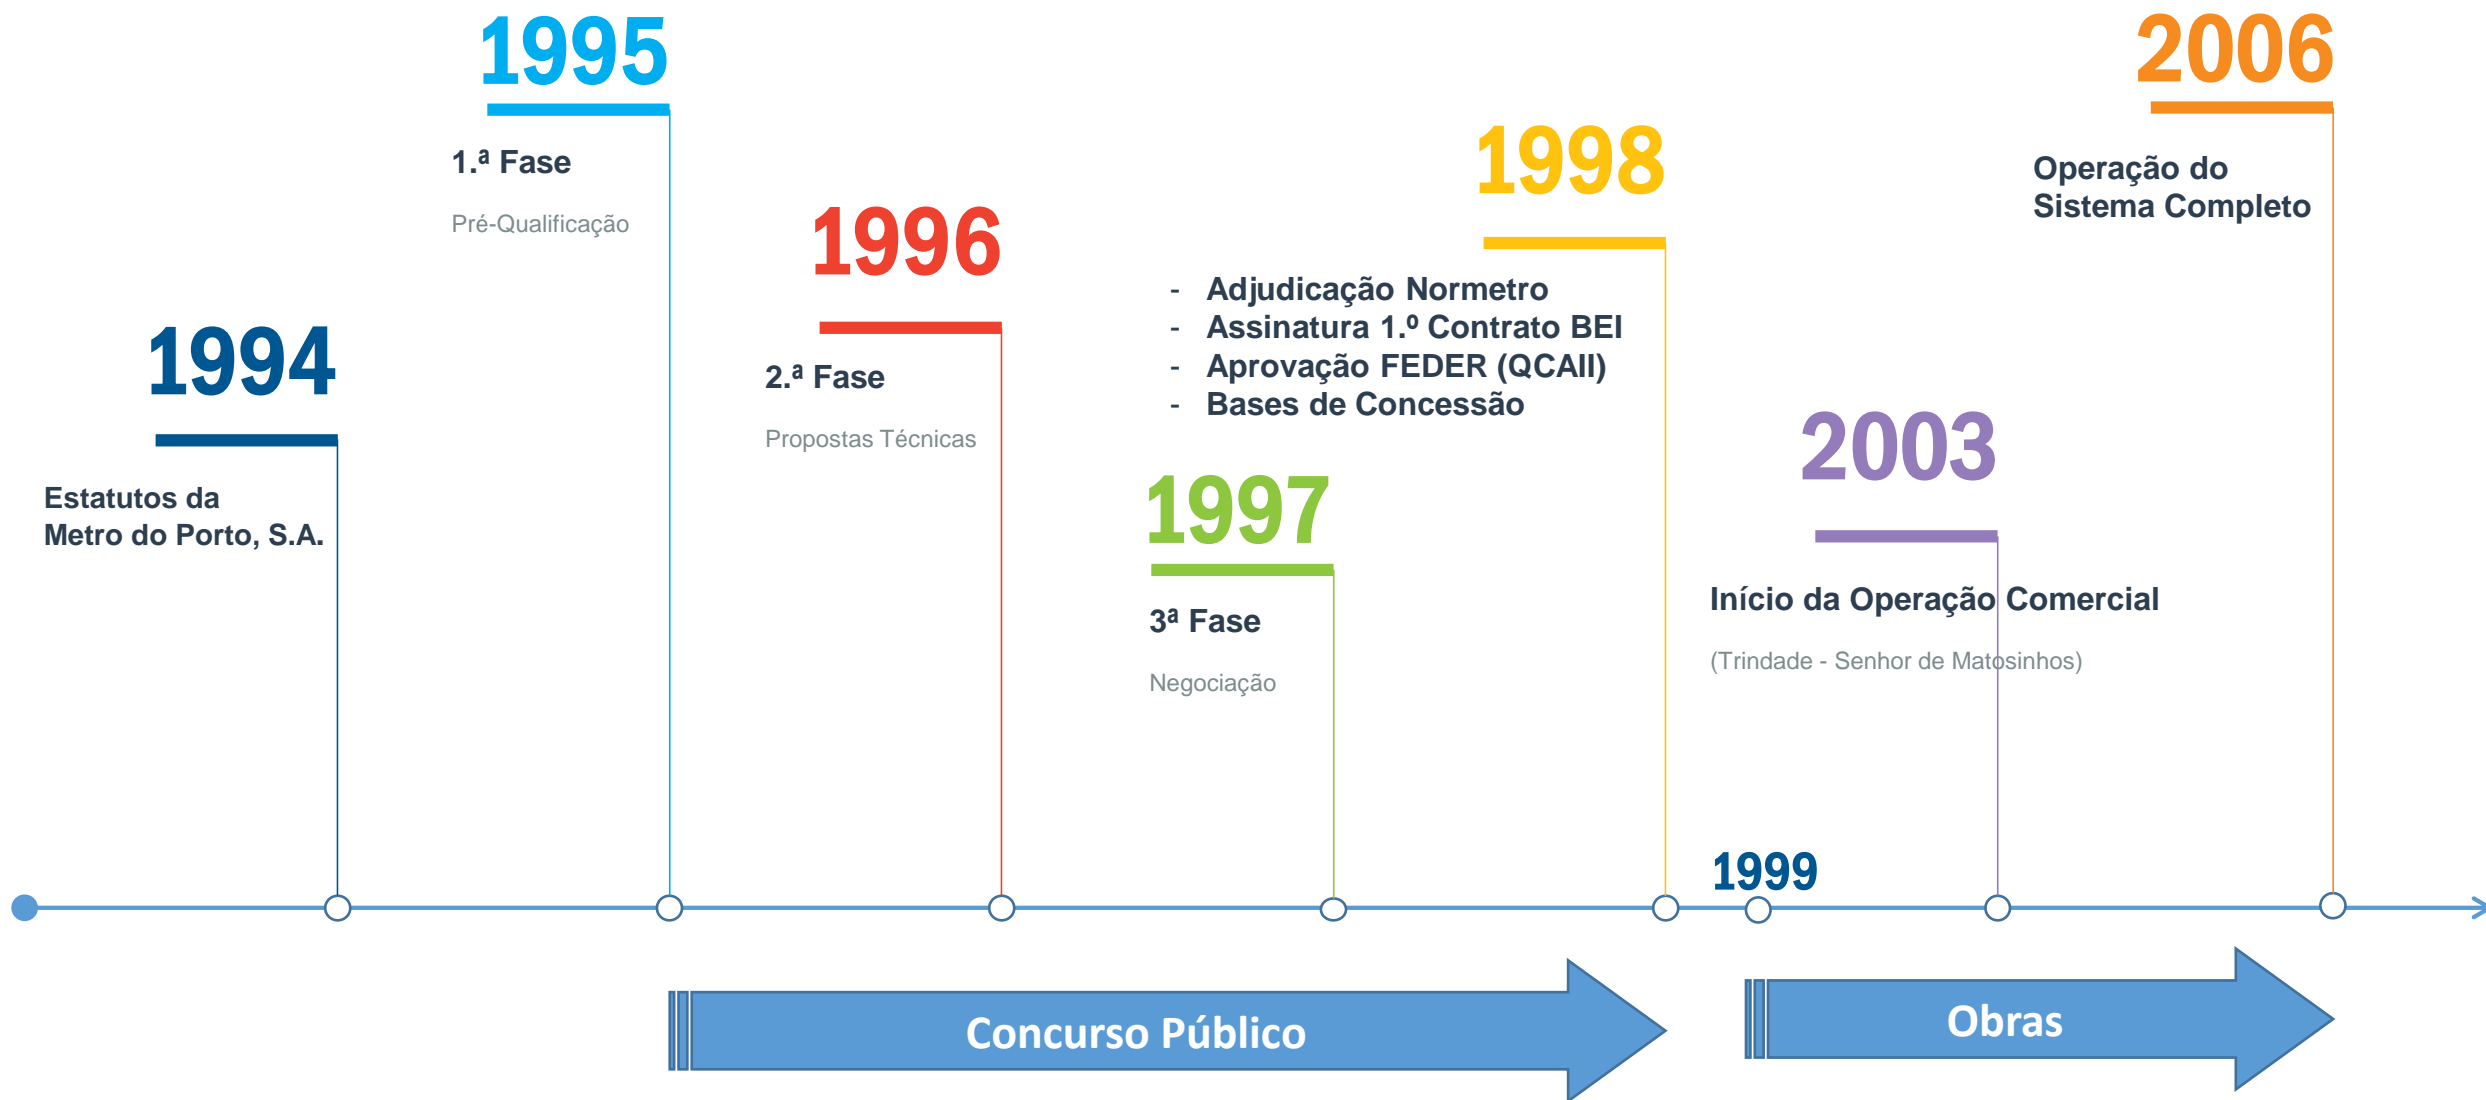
1994

Estatutos da Metro do Porto, S.A.

1995

1.ª Fase

Pré-Qualificação

1996

2.ª Fase

Propostas Técnicas

1997

3ª Fase

Negociação

1998

- Adjudicação Normetro
- Assinatura 1.º Contrato BEI
- Aprovação FEDER (QCAII)
- Bases de Concessão

1999

2003

Início da Operação Comercial

(Trindade - Senhor de Matosinhos)

2006

Operação do Sistema Completo

Concurso Público

Obras